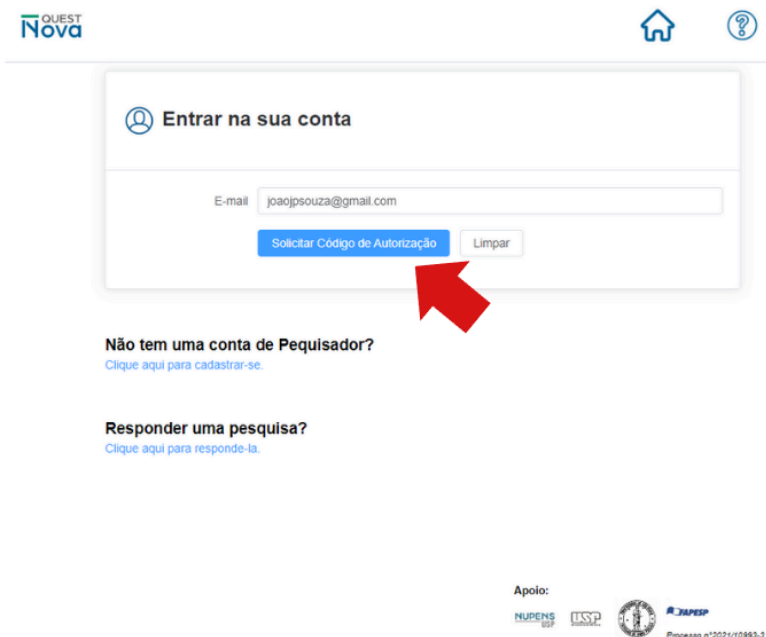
QUEST Nova

Entrar na sua conta

E-mail joaojpsouza@gmail.com

Solicitar Código de Autorização Limpar

Não tem uma conta de Pequisador?
Clique aqui para cadastrar-se.

Responder uma pesquisa?
Clique aqui para responde-la.

Apoio:
NUPENS USP USP FAPESP
Processo nº2021/10993-3